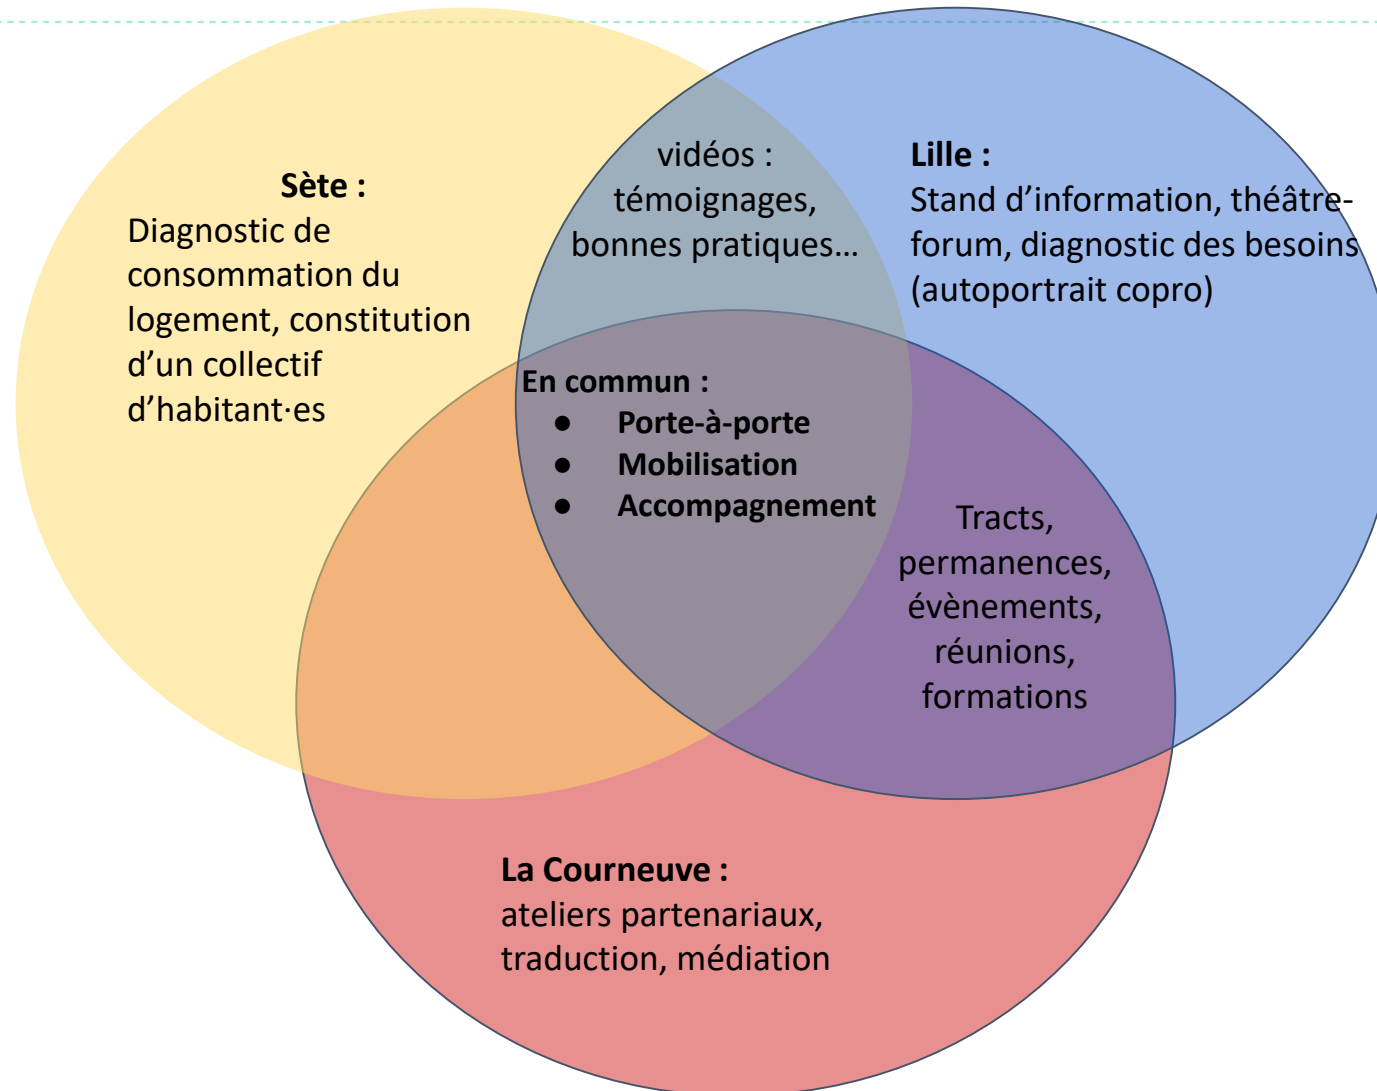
Sète :
Diagnostic de consommation du logement, constitution d'un collectif d'habitant·es

vidéos : témoignages, bonnes pratiques…

Lille :
Stand d'information, théâtre-forum, diagnostic des besoins (autoportrait copro)

En commun :
- Porte-à-porte
- Mobilisation
- Accompagnement

Tracts, permanences, évènements, réunions, formations

La Courneuve :
ateliers partenariaux, traduction, médiation